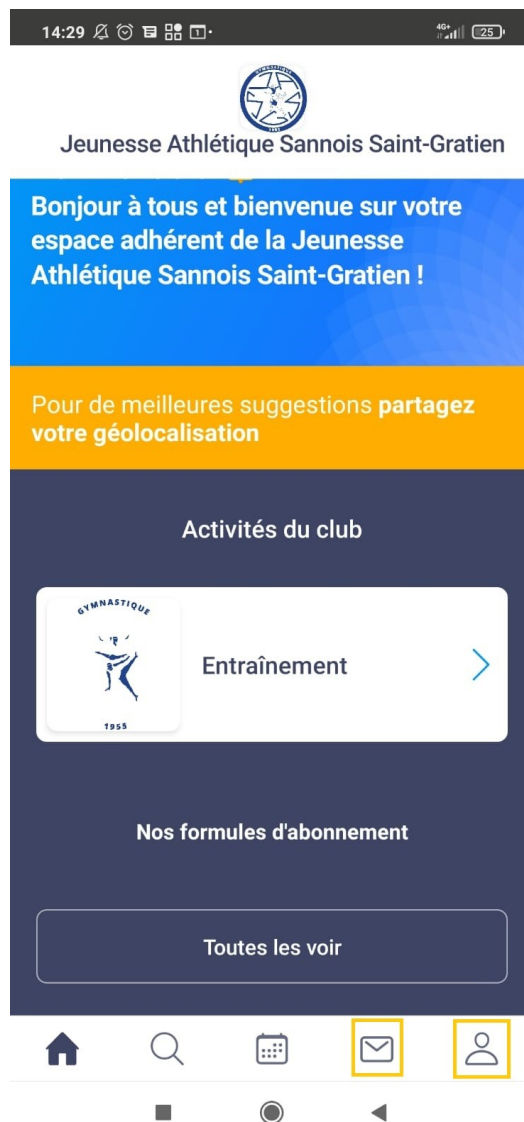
14:29

4G+ 25

GYMNASTIQUE
1955

Jeunesse Athlétique Sannois Saint-Gratien

Bonjour à tous et bienvenue sur votre espace adhérent de la Jeunesse Athlétique Sannois Saint-Gratien !

Pour de meilleures suggestions partagez votre géolocalisation

Activités du club

GYMNASTIQUE
1955

Entraînement

Nos formules d'abonnement

Toutes les voir